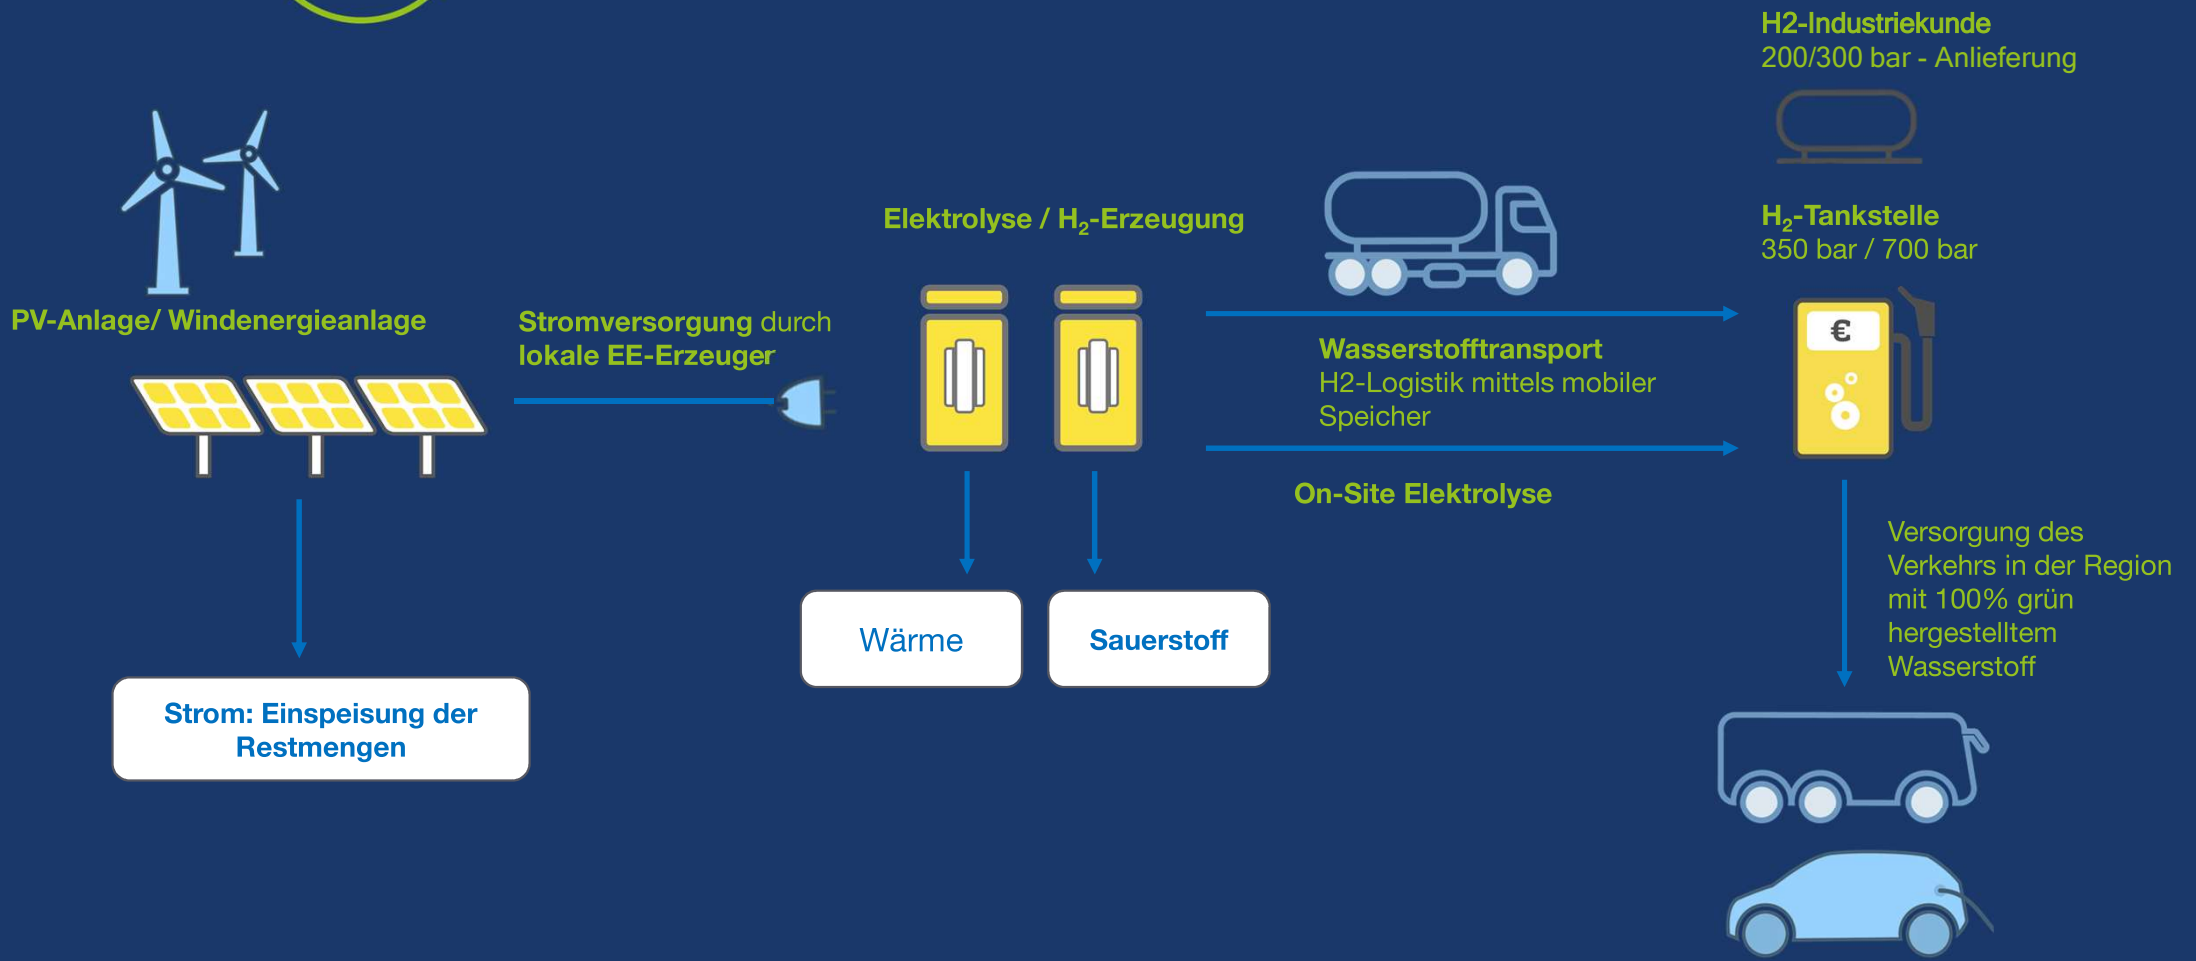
H2-Industriekunde
200/300 bar - Anlieferung

Elektrolyse / $H_2$-Erzeugung

$H_2$-Tankstelle
350 bar / 700 bar

PV-Anlage/ Windenergieanlage

Stromversorgung durch lokale EE-Erzeuger

Wasserstofftransport
H2-Logistik mittels mobiler Speicher

€

On-Site Elektrolyse

Versorgung des Verkehrs in der Region mit 100% grün hergestelltem Wasserstoff

Wärme

Sauerstoff

Strom: Einspeisung der Restmengen